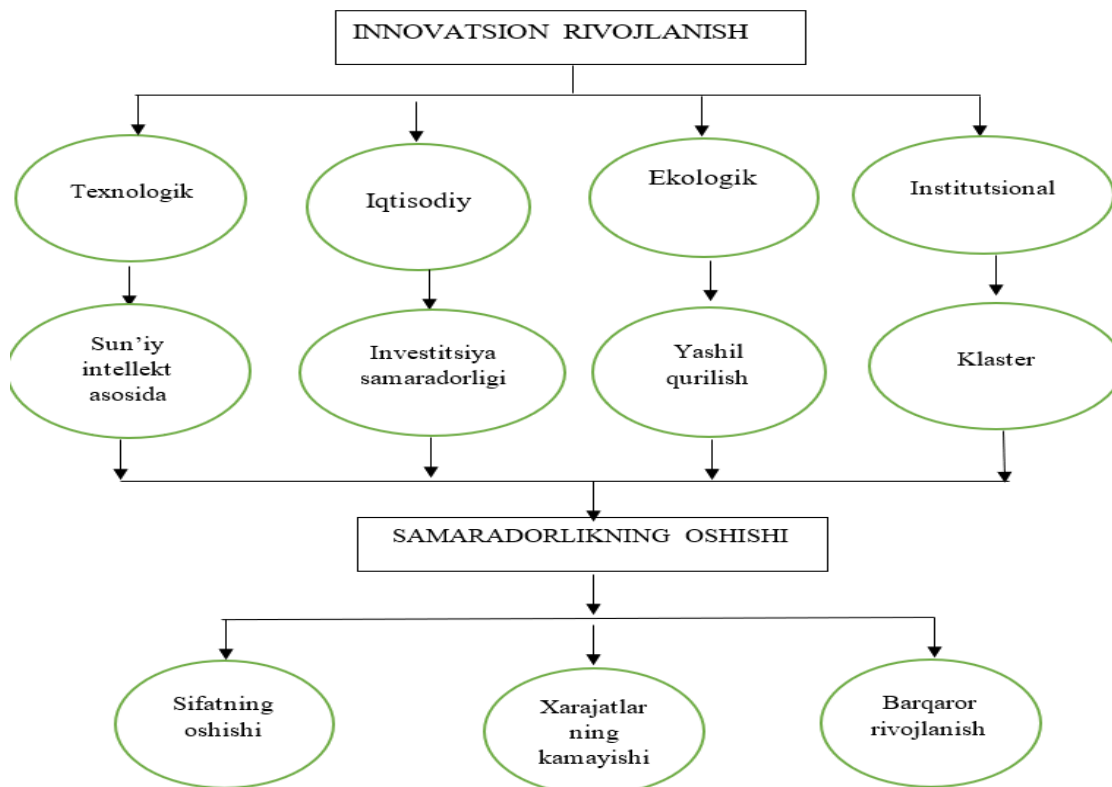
INNOVATSION RIVOJLANISH

Texnologik

Iqtisodiy

Ekologik

Institutsional

Sun’iy intellekt asosida

Investitsiya samaradorligi

Yashil qurilish

Klaster

SAMARADORLIKNING OSHISHI

Sifatning oshishi

Xarajatlar ning kamayishi

Barqaror rivojlanish